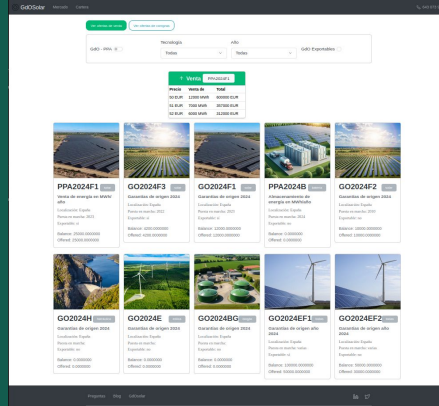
GdOSolar Mercado Contact

Ver ofertas de venta Ver ofertas de compra

GdO - PPA ×

Tecnología
Todas

Año
Todas

GdO Expirables

+ Venta PPA2024F1

| Precio | Venta de | Total |
|---|---|---|
| 50 EUR | 12000 MWh | 600000 EUR |
| 51 EUR | 7000 MWh | 357000 EUR |
| 52 EUR | 6000 MWh | 312000 EUR |

PPA2024F1
Venta de energía en MWh/año
Localización: España
Renovar: 2025
Expirable: sí
Balance: 25000.000000
Offered: 25000.000000

GO2024F3
Garantías de origen 2024
Localización: España
Balance: 4000.000000
Offered: 4000.000000

GO2024F1
Garantías de origen 2024
Localización: España
Balance: 10000.000000
Offered: 10000.000000

PPA2024B
Almacenamiento de energía en MWh/año
Localización: España
Balance: 0.000000
Offered: 0.000000

GO2024F2
Garantías de origen 2024
Localización: España
Balance: 10000.000000
Offered: 10000.000000

GO2024H
Garantías de origen 2024
Localización: España
Balance: 0.000000
Offered: 0.000000

GO2024E
Garantías de origen 2024
Localización: España
Balance: 0.000000
Offered: 0.000000

GO2024BG
Garantías de origen 2024
Localización: España
Balance: 0.000000
Offered: 0.000000

GO2024EF1
Garantías de origen año 2024
Localización: España
Balance: 100000.000000
Offered: 50000.000000

GO2024EF2
Garantías de origen año 2024
Localización: España
Balance: 50000.000000
Offered: 50000.000000

Preguntas Blog GdOSolar